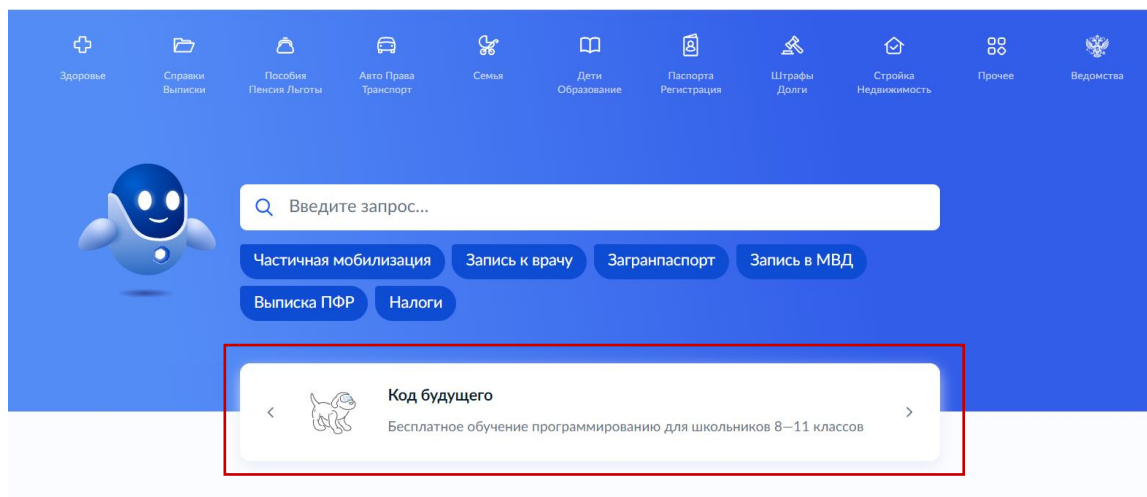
Здоровье
Справки Выписки
Пособия Пенсия Льготы
Авто Права Транспорт
Семья
Дети Образование
Паспорта Регистрация
Штрафы Долги
Стройка Недвижимость
Прочее
Ведомства

Введите запрос...

Частичная мобилизация
Запись к врачу
Загранпаспорт
Запись в МВД
Выписка ПФР
Налоги

<
Код будущего
Бесплатное обучение программированию для школьников 8—11 классов
>